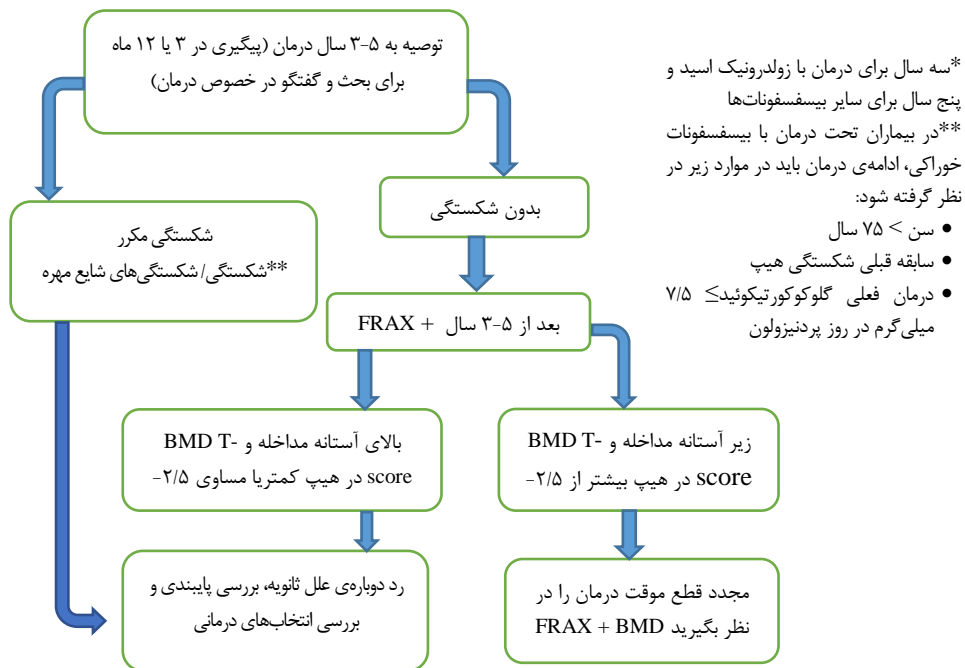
توصیه به ۵-۳ سال درمان (پیگیری در ۳ یا ۱۲ ماه برای بحث و گفتگو در خصوص درمان)

*سه سال برای درمان با زولدرونیک اسید و پنج سال برای سایر بیسفسفونات‌ها
**در بیماران تحت درمان با بیسفسفونات خوراکی، ادامه‌ی درمان باید در موارد زیر در نظر گرفته شود:
- سن > ۷۵ سال
- سابقه قبلی شکستگی هیپ
- درمان فعلی گلوکوکورتیکوئید≤ ۷/۵ میلی‌گرم در روز پردنیزولون

شکستگی مکرر
**شکستگی/شکستگی‌های شایع مهره

بدون شکستگی

بعد از ۵-۳ سال + FRAX

بالای آستانه مداخله و BMD T-score در هیپ کمتریا مساوی ۲/۵-

زیر آستانه مداخله و BMD T-score در هیپ بیشتر از ۲/۵-

رد دوباره‌ی علل ثانویه، بررسی پایبندی و بررسی انتخاب‌های درمانی

مجدد قطع موقت درمان را در نظر بگیرید FRAX + BMD